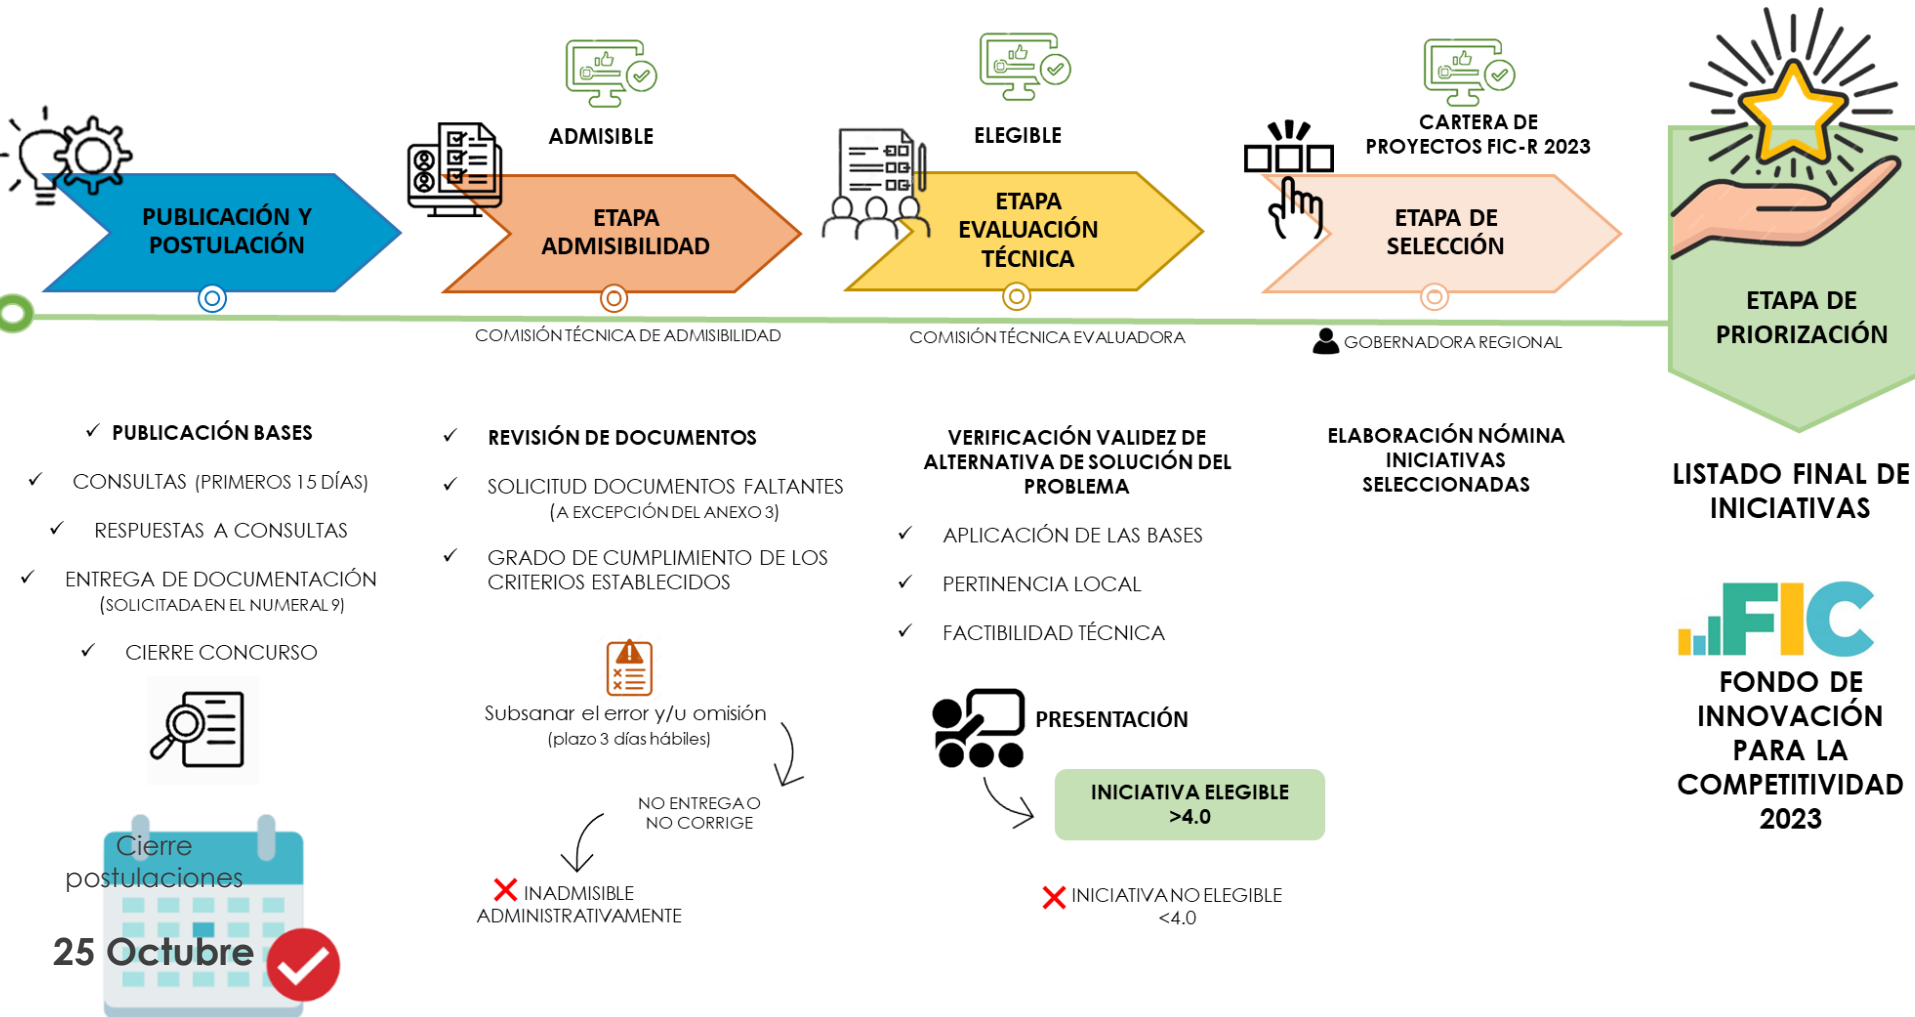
PUBLICACIÓN Y POSTULACIÓN

ADMISIBLE

ETAPA ADMISIBILIDAD

COMISIÓN TÉCNICA DE ADMISIBILIDAD

ELEGIBLE

ETAPA EVALUACIÓN TÉCNICA

COMISIÓN TÉCNICA EVALUADORA

CARTERA DE PROYECTOS FIC-R 2023

ETAPA DE SELECCIÓN

GOBERNADORA REGIONAL

ETAPA DE PRIORIZACIÓN

✓ PUBLICACIÓN BASES

✓ CONSULTAS (PRIMEROS 15 DÍAS)

✓ RESPUESTAS A CONSULTAS

✓ ENTREGA DE DOCUMENTACIÓN (SOLICITADA EN EL NUMERAL 9)

✓ CIERRE CONCURSO

Cierre postulaciones

25 Octubre

✓ REVISIÓN DE DOCUMENTOS

✓ SOLICITUD DOCUMENTOS FALTANTES (A EXCEPCIÓN DEL ANEXO 3)

✓ GRADO DE CUMPLIMIENTO DE LOS CRITERIOS ESTABLECIDOS

Subsanar el error y/u omisión (plazo 3 días hábiles)

NO ENTREGA O NO CORRIGE

INADMISIBLE ADMINISTRATIVAMENTE

VERIFICACIÓN VALIDEZ DE ALTERNATIVA DE SOLUCIÓN DEL PROBLEMA

✓ APLICACIÓN DE LAS BASES

✓ PERTINENCIA LOCAL

✓ FACTIBILIDAD TÉCNICA

PRESENTACIÓN

INICIATIVA ELEGIBLE >4.0

INICIATIVA NO ELEGIBLE <4.0

ELABORACIÓN NÓMINA INICIATIVAS SELECCIONADAS

LISTADO FINAL DE INICIATIVAS

FIC

FONDO DE INNOVACIÓN PARA LA COMPETITIVIDAD 2023